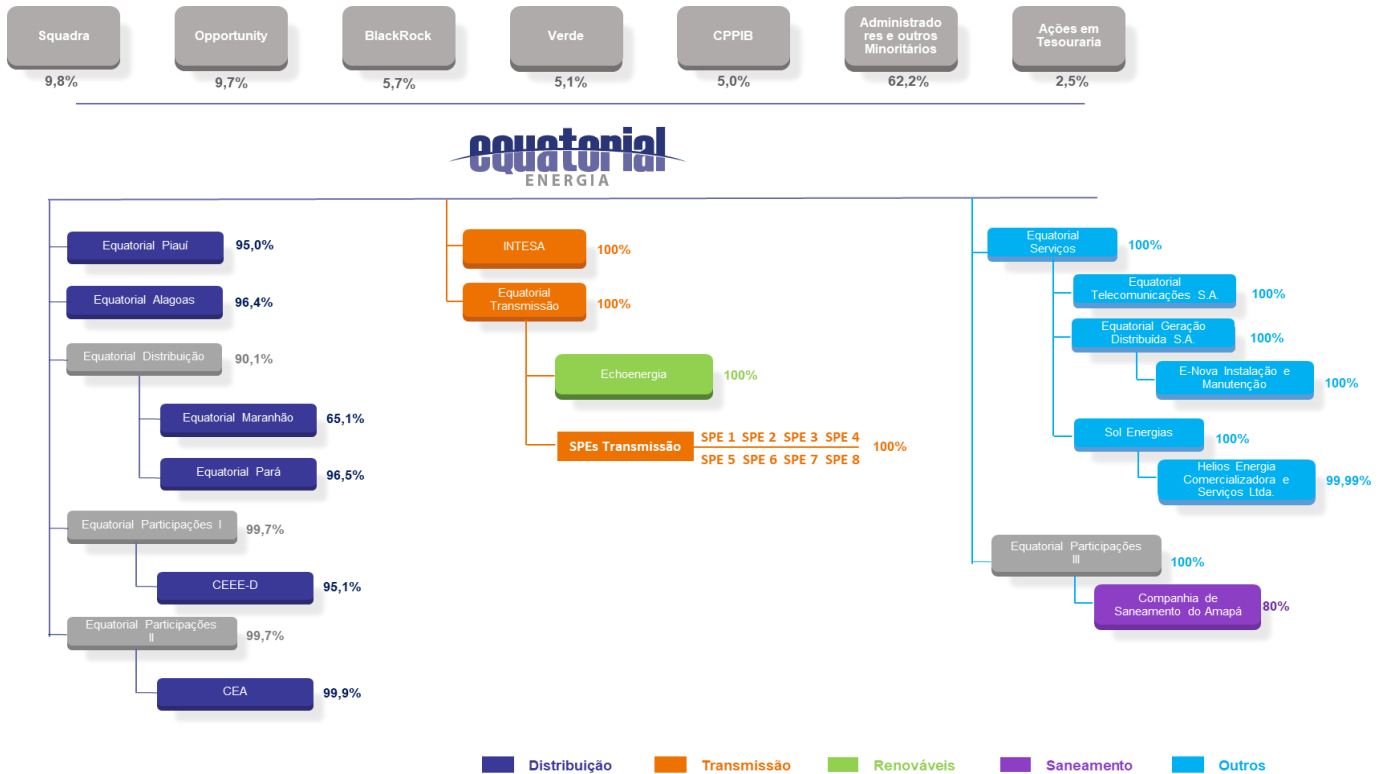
Squadra
9,8%

Opportunity
9,7%

BlackRock
5,7%

Verde
5,1%

CPPIB
5,0%

Administradores e outros Minoritários
62,2%

Ações em Tesouraria
2,5%

equatorial
ENERGIA

Equatorial Piauí 95,0%

Equatorial Alagoas 96,4%

Equatorial Distribuição 90,1%

Equatorial Maranhão 65,1%

Equatorial Pará 96,5%

Equatorial Participações I 99,7%

CEEE-D 95,1%

Equatorial Participações II 99,7%

CEA 99,9%

INTESA 100%

Equatorial Transmissão 100%

Echoenergia 100%

SPEs Transmissão SPE 1 SPE 2 SPE 3 SPE 4 SPE 5 SPE 6 SPE 7 SPE 8 100%

Equatorial Serviços 100%

Equatorial Telecomunicações S.A. 100%

Equatorial Geração Distribuida S.A. 100%

E-Nova Instalação e Manutenção 100%

Sol Energias 100%

Helios Energia Comercializadora e Serviços Ltda. 99,99%

Equatorial Participações III 100%

Companhia de Saneamento do Amapá 80%

Distribuição Transmissão Renováveis Saneamento Outros